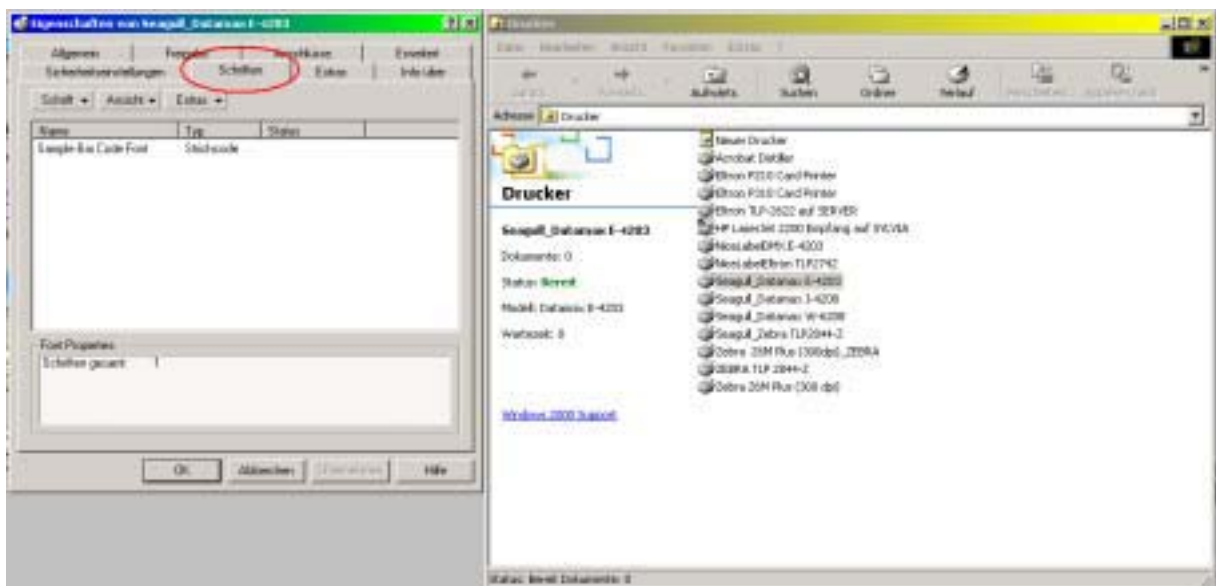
Eigenschaften von Seagull_Datamax E-4203

Allgemein Freigabe Anschlüsse Erweitert
Sicherheitseinstellungen Schriften Extras Info über

Schrift ▾ Ansicht ▾ Extras ▾

| Name | Typ | Status |
|---|---|---|
| Sample Bar Code Font | Strichcode | |

Font Properties
Schriften gesamt 1

OK Abbrechen Übernehmen Hilfe

Drucker

Datei Bearbeiten Ansicht Favoriten Extras ?

Zurück Vorwärts Aufwärts Suchen Ordner Verlauf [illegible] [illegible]

Adresse Drucker

Drucker

Seagull_Datamax E-4203

Dokumente: 0

Status: Bereit

Modell: Datamax E-4203

Wartezeit: 0

Windows 2000 Support

Neuer Drucker
Acrobat Distiller
Eltron P310 Card Printer
Eltron P310 Card Printer
Eltron TLP-2622 auf SERVER
HP LaserJet 2200 Empfang auf SYLVIA
NiceLabelDMX E-4203
NiceLabelEltron TLP2742
Seagull_Datamax E-4203
Seagull_Datamax I-4208
Seagull_Datamax W-6208
Seagull_Zebra TLP2844-Z
Zebra Z6M Plus (300dpi)_ZEBRA
ZEBRA TLP 2844-Z
Zebra Z6M Plus (300 dpi)

Status: Bereit Dokumente: 0